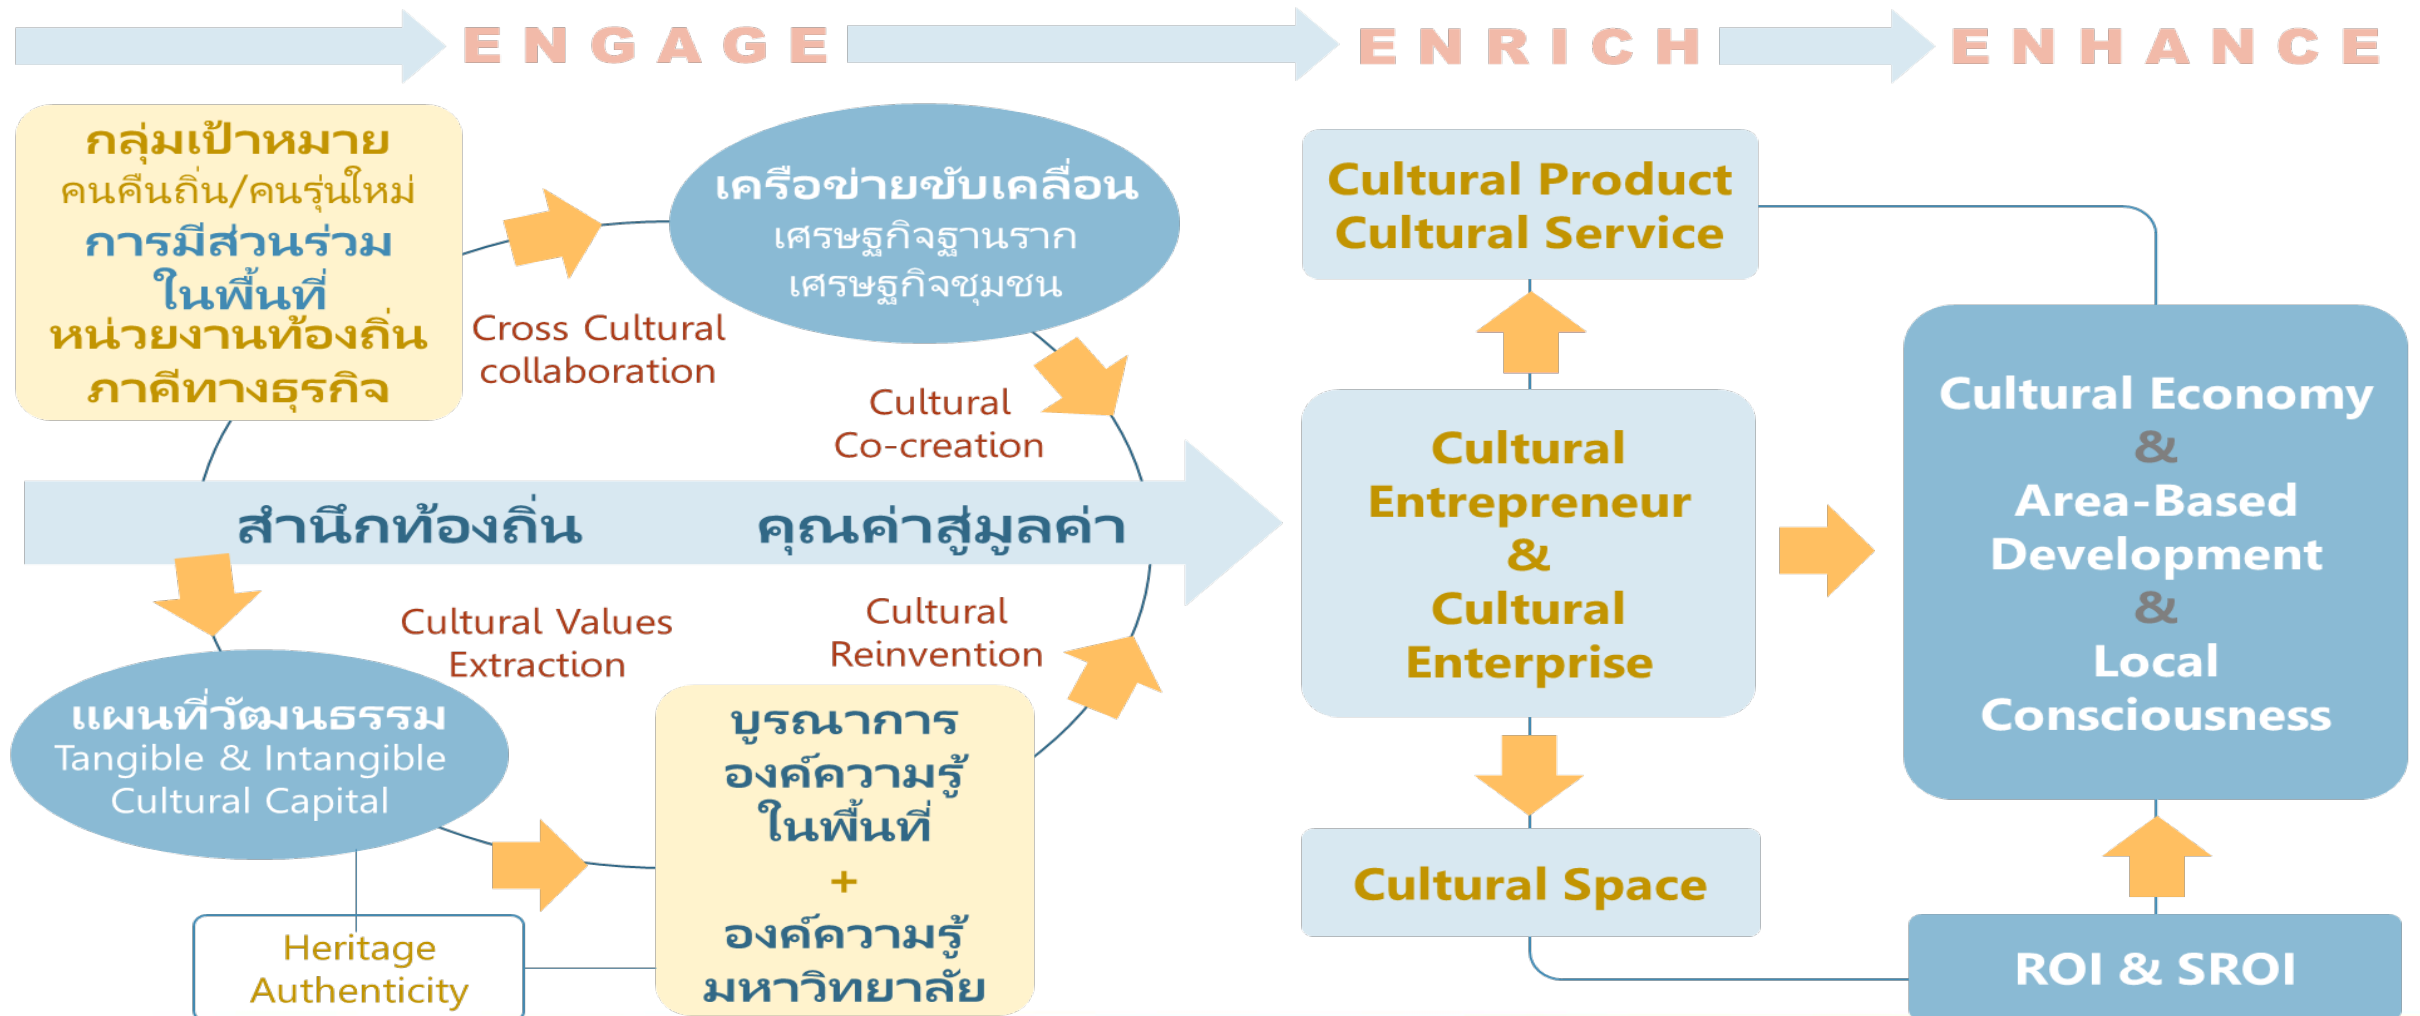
ENGAGE ENRICH ENHANCE

กลุ่มเป้าหมาย
คนคืนถิ่น/คนรุ่นใหม่
การมีส่วนร่วมในพื้นที่
หน่วยงานท้องถิ่น
ภาคีทางธุรกิจ

เครือข่ายขับเคลื่อน
เศรษฐกิจฐานราก
เศรษฐกิจชุมชน

Cross Cultural collaboration

Cultural Co-creation

สำนึกท้องถิ่น คุณค่าสู่มูลค่า

Cultural Values Extraction

Cultural Reinvention

แผนที่วัฒนธรรม
Tangible & Intangible Cultural Capital

บูรณาการ
องค์ความรู้
ในพื้นที่
+
องค์ความรู้
มหาวิทยาลัย

Heritage Authenticity

Cultural Product
Cultural Service

Cultural Entrepreneur & Cultural Enterprise

Cultural Space

Cultural Economy & Area-Based Development & Local Consciousness

ROI & SROI